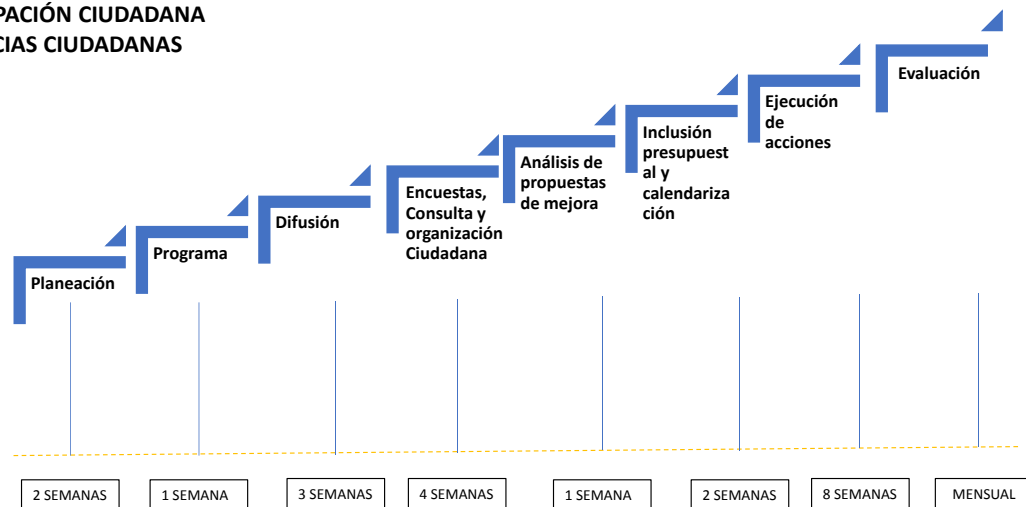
PACIÓN CIUDADANA
CIAS CIUDADANAS

Planeación

Programa

Difusión

Encuestas, Consulta y organización Ciudadana

Análisis de propuestas de mejora

Inclusión presupuestal y calendarización

Ejecución de acciones

Evaluación

2 SEMANAS

1 SEMANA

3 SEMANAS

4 SEMANAS

1 SEMANA

2 SEMANAS

8 SEMANAS

MENSUAL